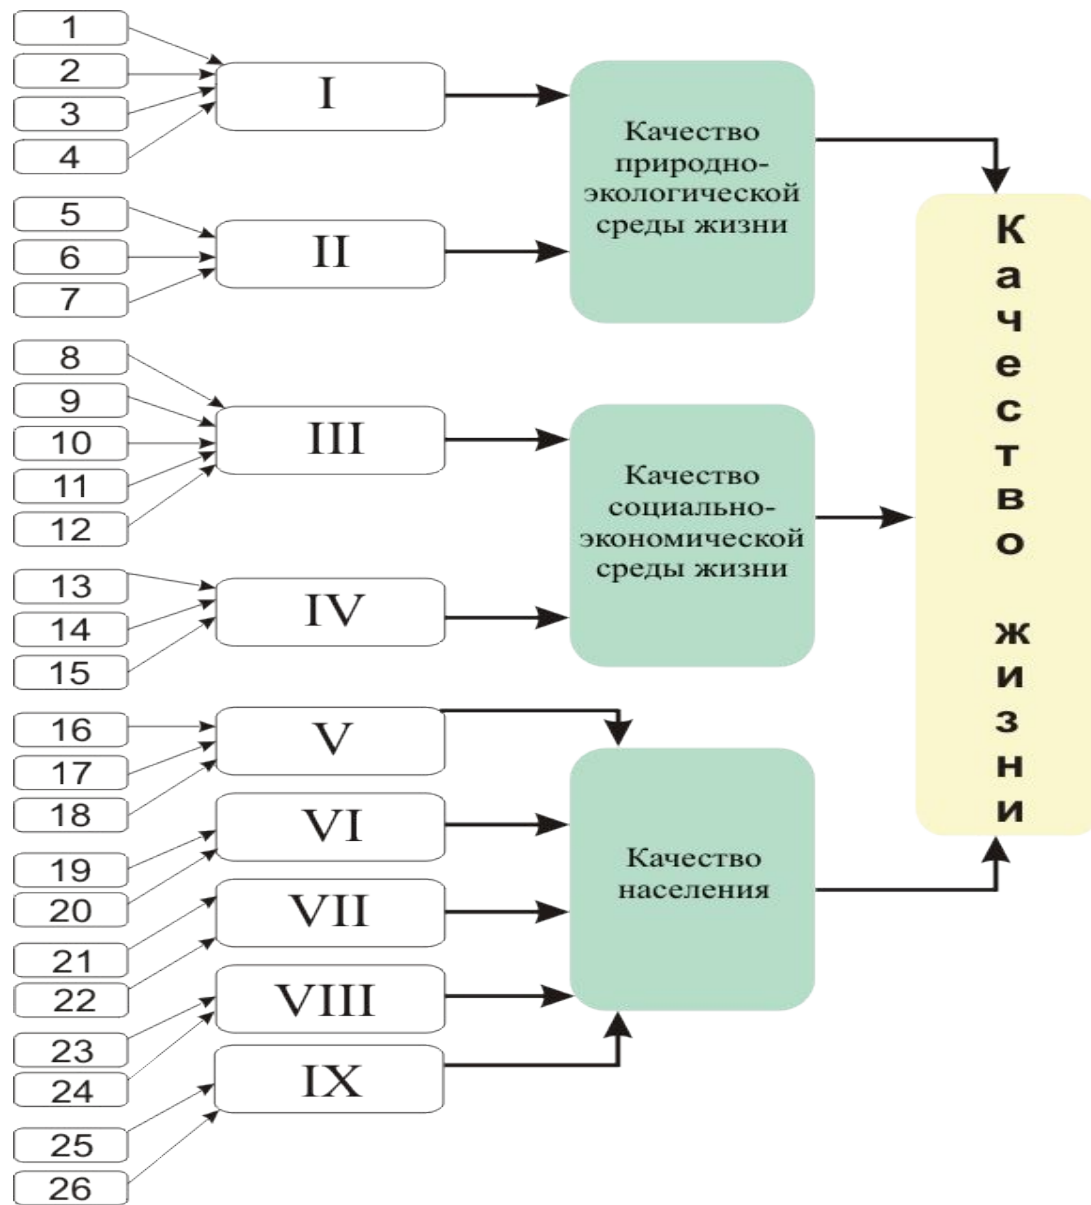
1
2
3
4
I
5
6
7
II
Качество природно-экологической среды жизни
8
9
10
11
12
III
13
14
15
IV
Качество социально-экономической среды жизни
16
17
18
V
19
20
VI
21
22
VII
23
24
VIII
25
26
IX
Качество населения

Качество жизни